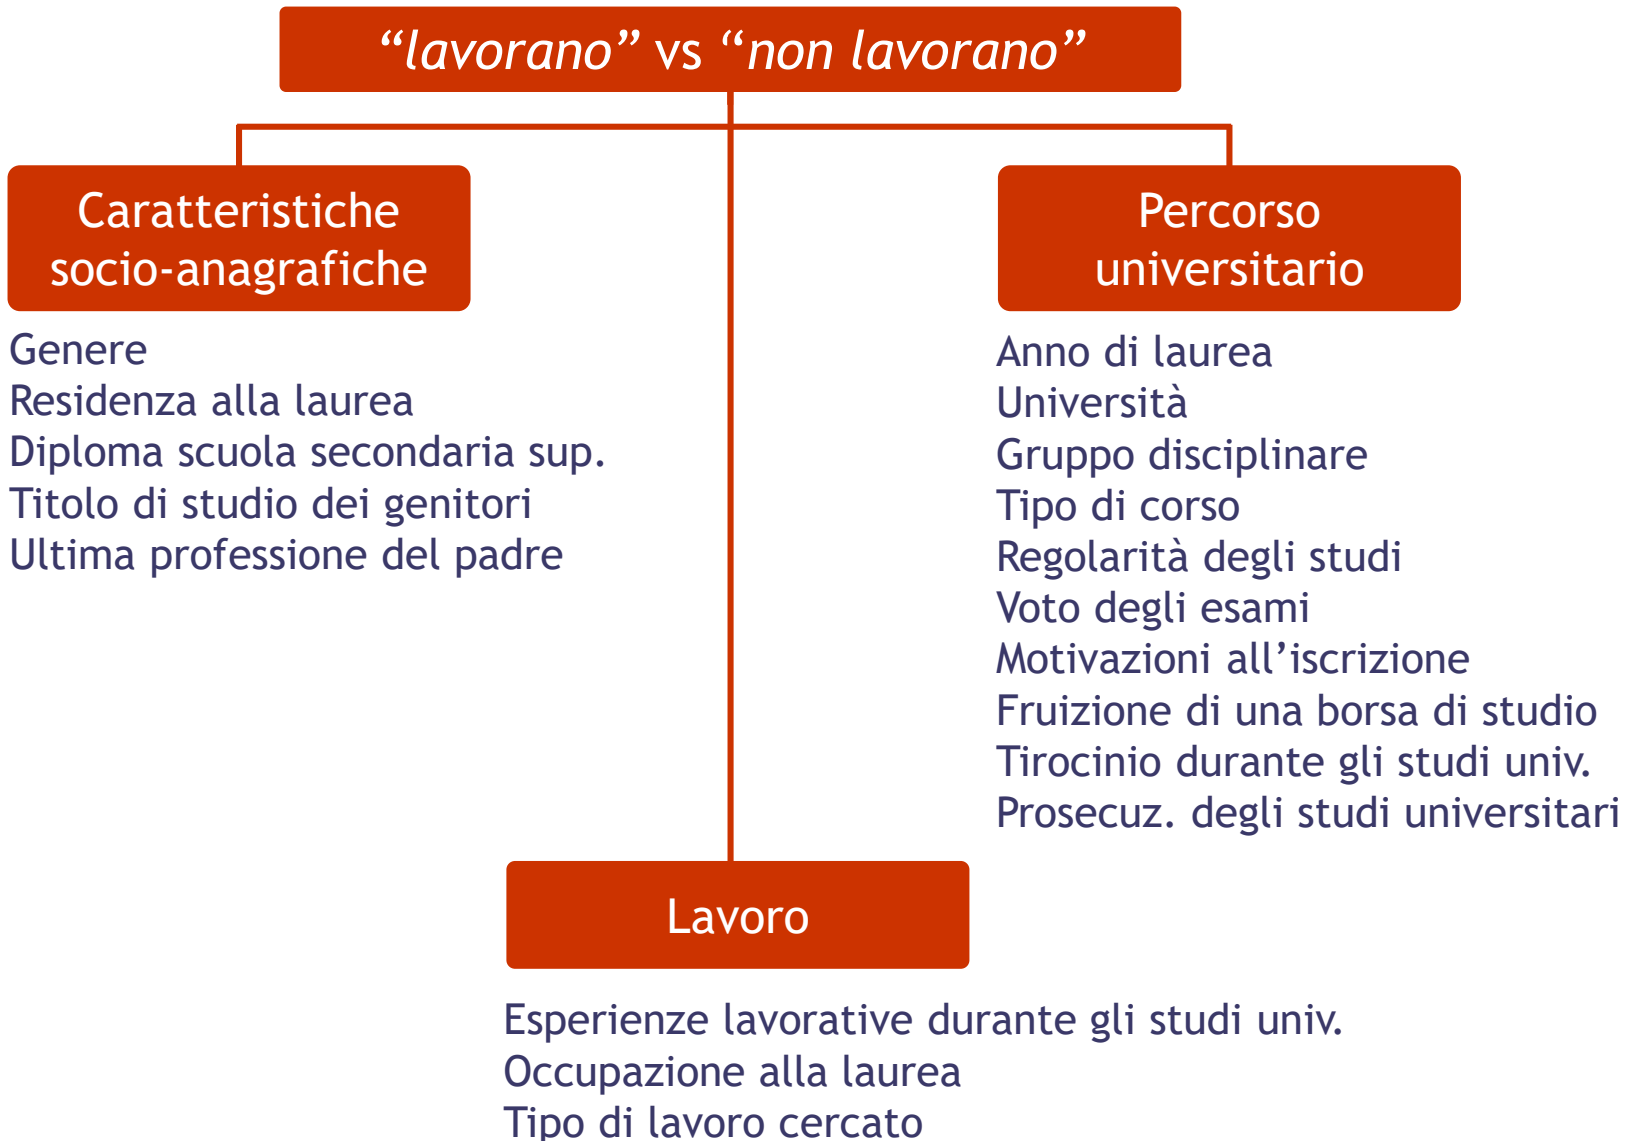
“lavorano” vs “non lavorano”

Caratteristiche socio-anagrafiche

Genere
Residenza alla laurea
Diploma scuola secondaria sup.
Titolo di studio dei genitori
Ultima professione del padre

Percorso universitario

Anno di laurea
Università
Gruppo disciplinare
Tipo di corso
Regolarità degli studi
Voto degli esami
Motivazioni all’iscrizione
Fruizione di una borsa di studio
Tirocinio durante gli studi univ.
Prosecuz. degli studi universitari

Lavoro

Esperienze lavorative durante gli studi univ.
Occupazione alla laurea
Tipo di lavoro cercato